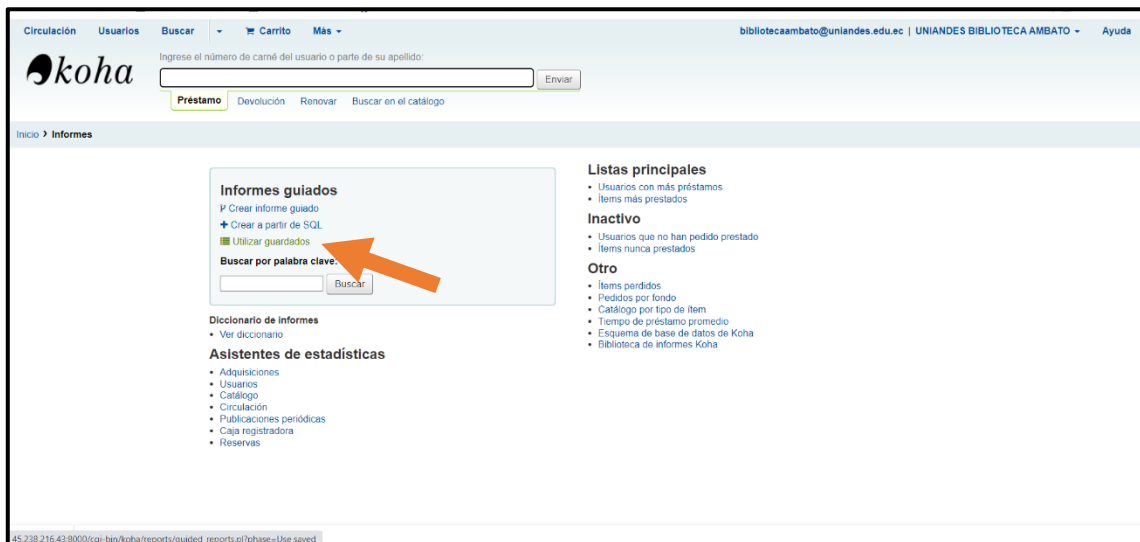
Circulación Usuarios Buscar ▾ Carrito Más ▾ bibliotecaambato@uniandes.edu.ec | UNIANDES BIBLIOTECA AMBATO ▾ Ayuda

koha

Ingrese el número de carné del usuario o parte de su apellido:

Enviar

Préstamo Devolución Renovar Buscar en el catálogo

Inicio › Informes

Informes guiados
Crear informe guiado
+ Crear a partir de SQL
Utilizar guardados

Buscar por palabra clave:

Buscar

Diccionario de informes
• Ver diccionario

Asistentes de estadísticas
• Adquisiciones
• Usuarios
• Catálogo
• Circulación
• Publicaciones periódicas
• Caja registradora
• Reservas

Listas principales
• Usuarios con más préstamos
• Ítems más prestados

Inactivo
• Usuarios que no han pedido prestado
• Ítems nunca prestados

Otro
• Ítems perdidos
• Pedidos por fondo
• Catálogo por tipo de ítem
• Tiempo de préstamo promedio
• Esquema de base de datos de Koha
• Biblioteca de informes Koha

45.238.216.43:8000/cgi-bin/koha/reports/guided_reports.pl?phase=Use saved